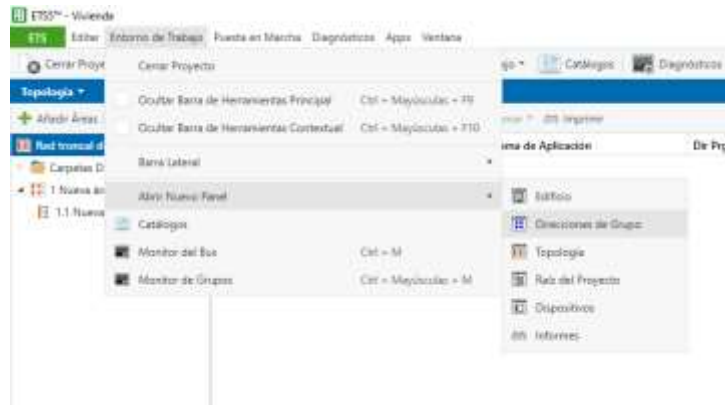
ETS5™ - Vivienda

ETS Editar Entorno de Trabajo Puesta en Marcha Diagnósticos Apps Ventana

Cerrar Proye

Topología

Añadir Áreas

Red troncal d

Carpetas D

1 Nueva ár

1.1 Nueva

Cerrar Proyecto

Ocultar Barra de Herramientas Principal Ctrl + Mayúsculas + F9

Ocultar Barra de Herramientas Contextual Ctrl + Mayúsculas + F10

Barra Lateral

Abrir Nuevo Panel

Catálogos

Monitor del Bus Ctrl + M

Monitor de Grupos Ctrl + Mayúsculas + M

Catálogos Diagnósticos

Imprimir

ma de Aplicación Dir Pr

Edificio

Direcciones de Grupo

Topología

Raíz del Proyecto

Dispositivos

Informes